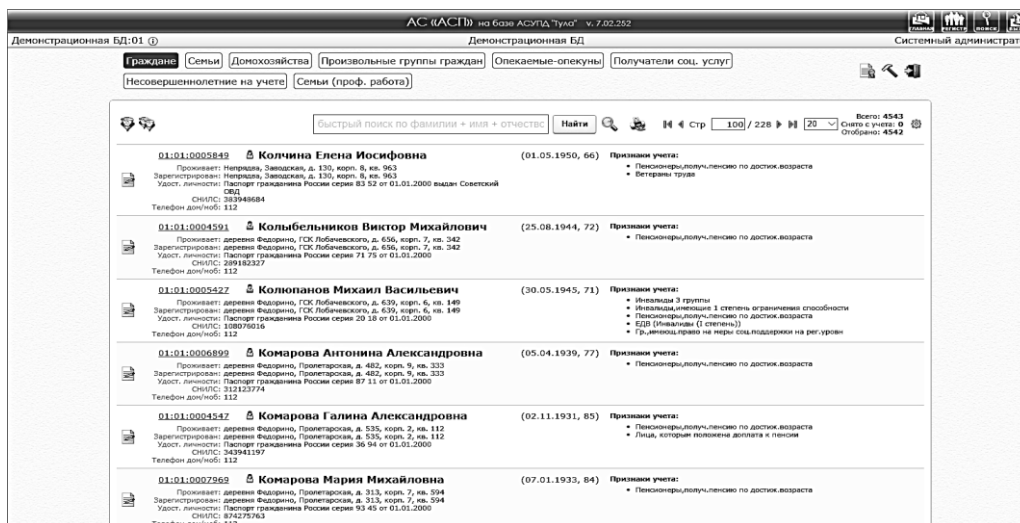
АС «АСП» на базе АСУПД "Тула" v. 7.02.252

Демонстрационная БД:01 ⓘ

Демонстрационная БД

Системный администрат

Граждане | Семьи | Домохозяйства | Произвольные группы граждан | Опекаемые-опекуны | Получатели соц. услуг | Несовершеннолетние на учете | Семьи (проф. работа)

быстрый поиск по фамилии + имя + отчество | Найти | Стр 100 / 228 | 20 | Всего: 4543 Снято с учета: 0 Отобрано: 4542

01:01:0005849 Колчина Елена Иосифовна (01.05.1950, 66)
Проживает: Непрядва, Заводская, д. 130, корп. 8, кв. 963
Зарегистрирован: Непрядва, Заводская, д. 130, корп. 8, кв. 963
Удост. личности: Паспорт гражданина России серия 83 52 от 01.01.2000 выдан Советский ОВД
СНИЛС: 383949684
Телефон дом/моб: 112
Признаки учета:
• Пенсионеры,получ.пенсию по достиж.возраста
• Ветераны труда

01:01:0004591 Колыбельников Виктор Михайлович (25.08.1944, 72)
Проживает: деревня Федорино, ГСК Лобачевского, д. 656, корп. 7, кв. 342
Зарегистрирован: деревня Федорино, ГСК Лобачевского, д. 656, корп. 7, кв. 342
Удост. личности: Паспорт гражданина России серия 71 75 от 01.01.2000
СНИЛС: 289182327
Телефон дом/моб: 112
Признаки учета:
• Пенсионеры,получ.пенсию по достиж.возраста

01:01:0005427 Колюпанов Михаил Васильевич (30.05.1945, 71)
Проживает: деревня Федорино, ГСК Лобачевского, д. 639, корп. 6, кв. 149
Зарегистрирован: деревня Федорино, ГСК Лобачевского, д. 639, корп. 6, кв. 149
Удост. личности: Паспорт гражданина России серия 20 18 от 01.01.2000
СНИЛС: 108076016
Телефон дом/моб: 112
Признаки учета:
• Инвалиды 3 группы
• Инвалиды,имеющие 1 степень ограничения способности
• Пенсионеры,получ.пенсию по достиж.возраста
• ЕДВ (Инвалиды (1 степень))
• Гр.,имеющ.право на меры соц.поддержки на рег.уровн

01:01:0006899 Комарова Антонина Александровна (05.04.1939, 77)
Проживает: деревня Федорино, Пролетарская, д. 482, корп. 9, кв. 333
Зарегистрирован: деревня Федорино, Пролетарская, д. 482, корп. 9, кв. 333
Удост. личности: Паспорт гражданина России серия 87 11 от 01.01.2000
СНИЛС: 312123774
Телефон дом/моб: 112
Признаки учета:
• Пенсионеры,получ.пенсию по достиж.возраста

01:01:0004547 Комарова Галина Александровна (02.11.1931, 85)
Проживает: деревня Федорино, Пролетарская, д. 535, корп. 2, кв. 112
Зарегистрирован: деревня Федорино, Пролетарская, д. 535, корп. 2, кв. 112
Удост. личности: Паспорт гражданина России серия 36 94 от 01.01.2000
СНИЛС: 343941197
Телефон дом/моб: 112
Признаки учета:
• Пенсионеры,получ.пенсию по достиж.возраста
• Лица, которым положена доплата к пенсии

01:01:0007969 Комарова Мария Михайловна (07.01.1933, 84)
Проживает: деревня Федорино, Пролетарская, д. 313, корп. 7, кв. 594
Зарегистрирован: деревня Федорино, Пролетарская, д. 313, корп. 7, кв. 594
Удост. личности: Паспорт гражданина России серия 93 45 от 01.01.2000
СНИЛС: 874275763
Признаки учета:
• Пенсионеры,получ.пенсию по достиж.возраста